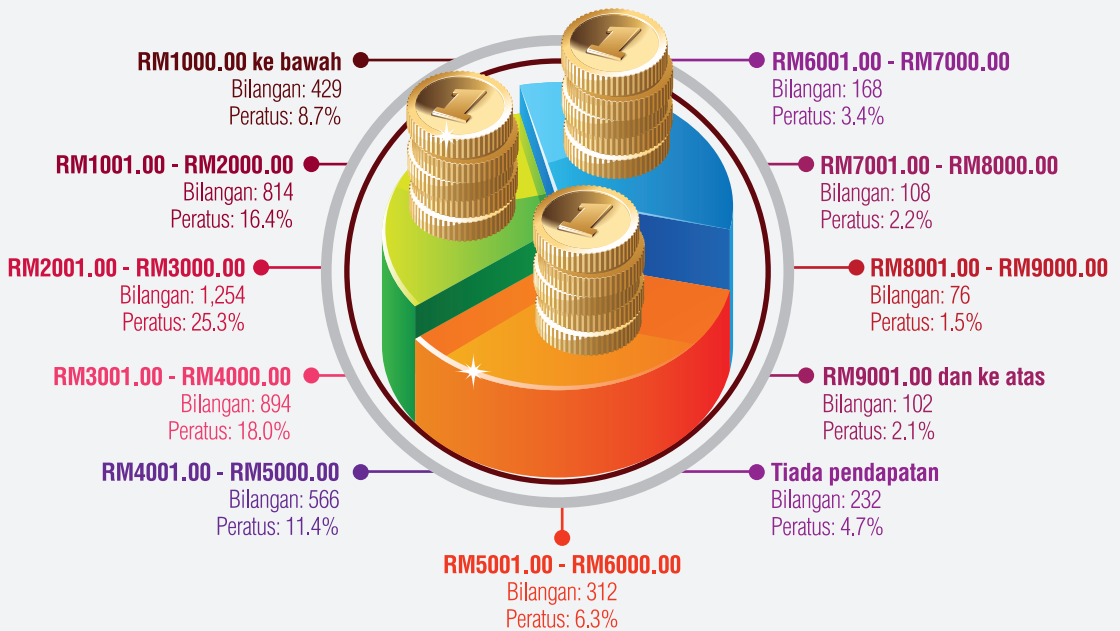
RM1000.00 ke bawah
Bilangan: 429
Peratus: 8.7%

RM1001.00 - RM2000.00
Bilangan: 814
Peratus: 16.4%

RM2001.00 - RM3000.00
Bilangan: 1,254
Peratus: 25.3%

RM3001.00 - RM4000.00
Bilangan: 894
Peratus: 18.0%

RM4001.00 - RM5000.00
Bilangan: 566
Peratus: 11.4%

RM5001.00 - RM6000.00
Bilangan: 312
Peratus: 6.3%

RM6001.00 - RM7000.00
Bilangan: 168
Peratus: 3.4%

RM7001.00 - RM8000.00
Bilangan: 108
Peratus: 2.2%

RM8001.00 - RM9000.00
Bilangan: 76
Peratus: 1.5%

RM9001.00 dan ke atas
Bilangan: 102
Peratus: 2.1%

Tiada pendapatan
Bilangan: 232
Peratus: 4.7%